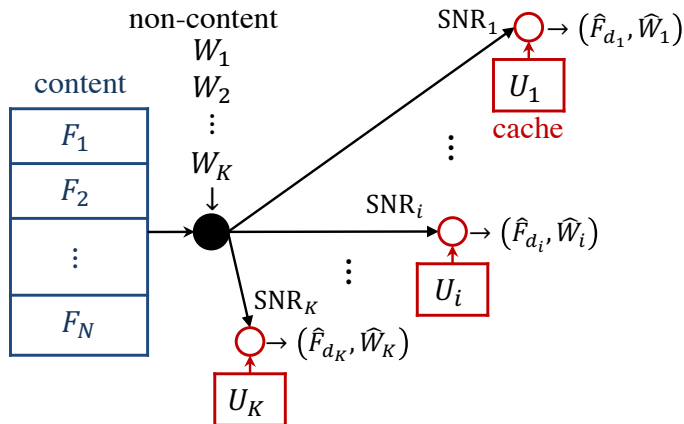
non-content
$W_1$
$W_2$
$\vdots$
$W_K$

content

| $F_1$ |
|---|
| $F_2$ |
| $\vdots$ |
| $F_N$ |

$\text{SNR}_1$ $\rightarrow (\hat{F}_{d_1}, \hat{W}_1)$
$U_1$
cache

$\vdots$

$\text{SNR}_i$ $\rightarrow (\hat{F}_{d_i}, \hat{W}_i)$
$U_i$

$\vdots$

$\text{SNR}_K$ $\rightarrow (\hat{F}_{d_K}, \hat{W}_K)$
$U_K$